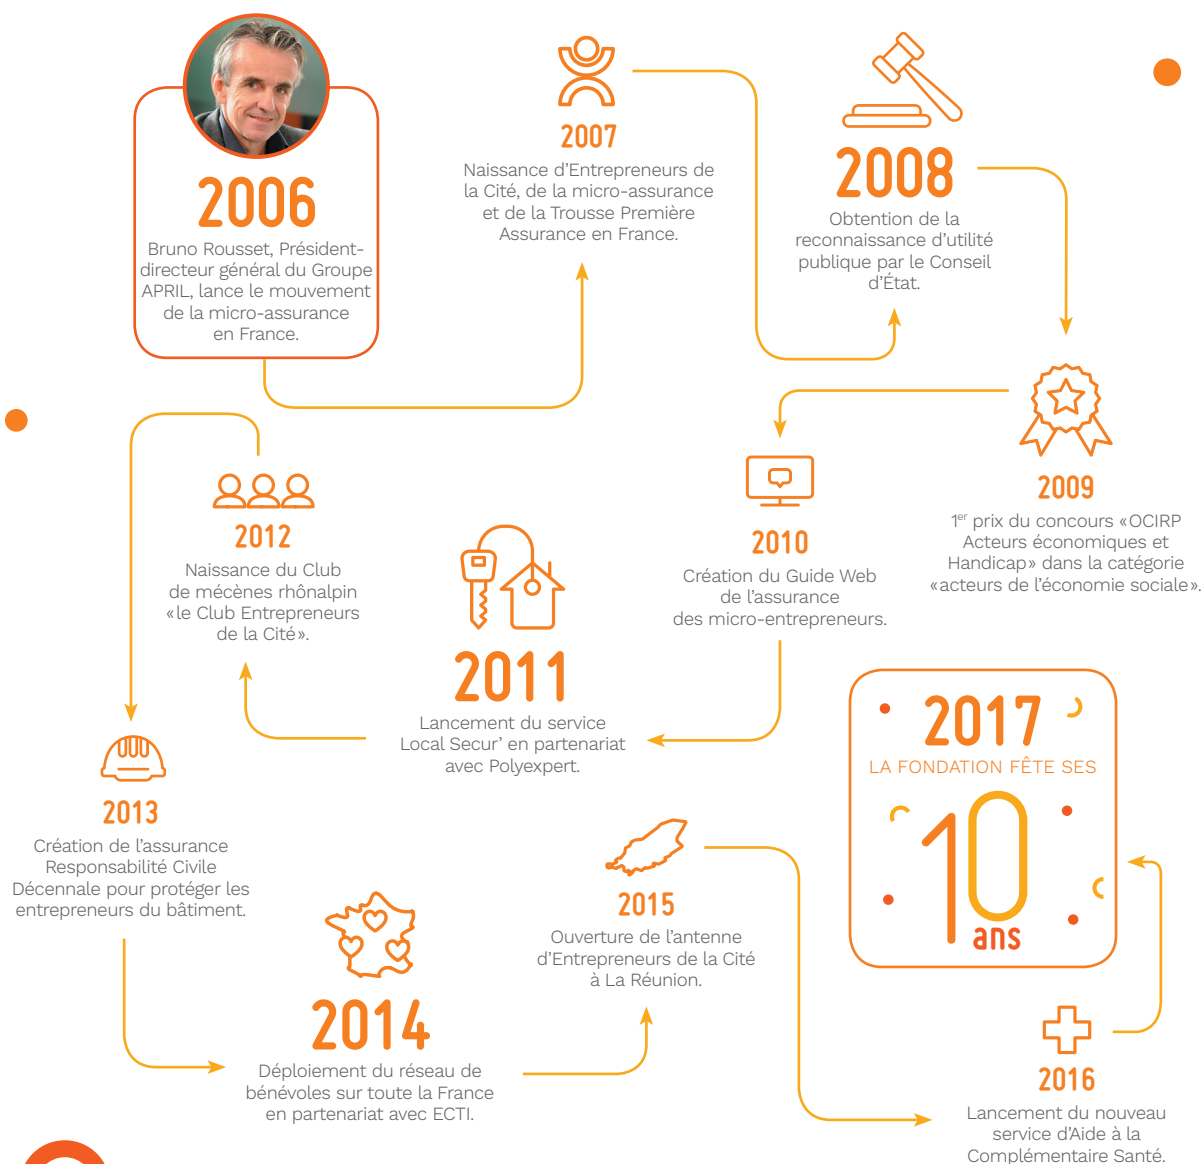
2006
Bruno Rousset, Président-directeur général du Groupe APRIL, lance le mouvement de la micro-assurance en France.

2007
Naissance d'Entrepreneurs de la Cité, de la micro-assurance et de la Trousse Première Assurance en France.

2008
Obtention de la reconnaissance d'utilité publique par le Conseil d'État.

2009
$1^{er}$ prix du concours «OCIRP Acteurs économiques et Handicap» dans la catégorie «acteurs de l'économie sociale».

2010
Création du Guide Web de l'assurance des micro-entrepreneurs.

2011
Lancement du service Local Secur' en partenariat avec Polyexpert.

2012
Naissance du Club de mécènes rhônalpin «le Club Entrepreneurs de la Cité».

2013
Création de l'assurance Responsabilité Civile Décennale pour protéger les entrepreneurs du bâtiment.

2014
Déploiement du réseau de bénévoles sur toute la France en partenariat avec ECTI.

2015
Ouverture de l'antenne d'Entrepreneurs de la Cité à La Réunion.

2016
Lancement du nouveau service d'Aide à la Complémentaire Santé.

2017
LA FONDATION FÊTE SES
10 ans